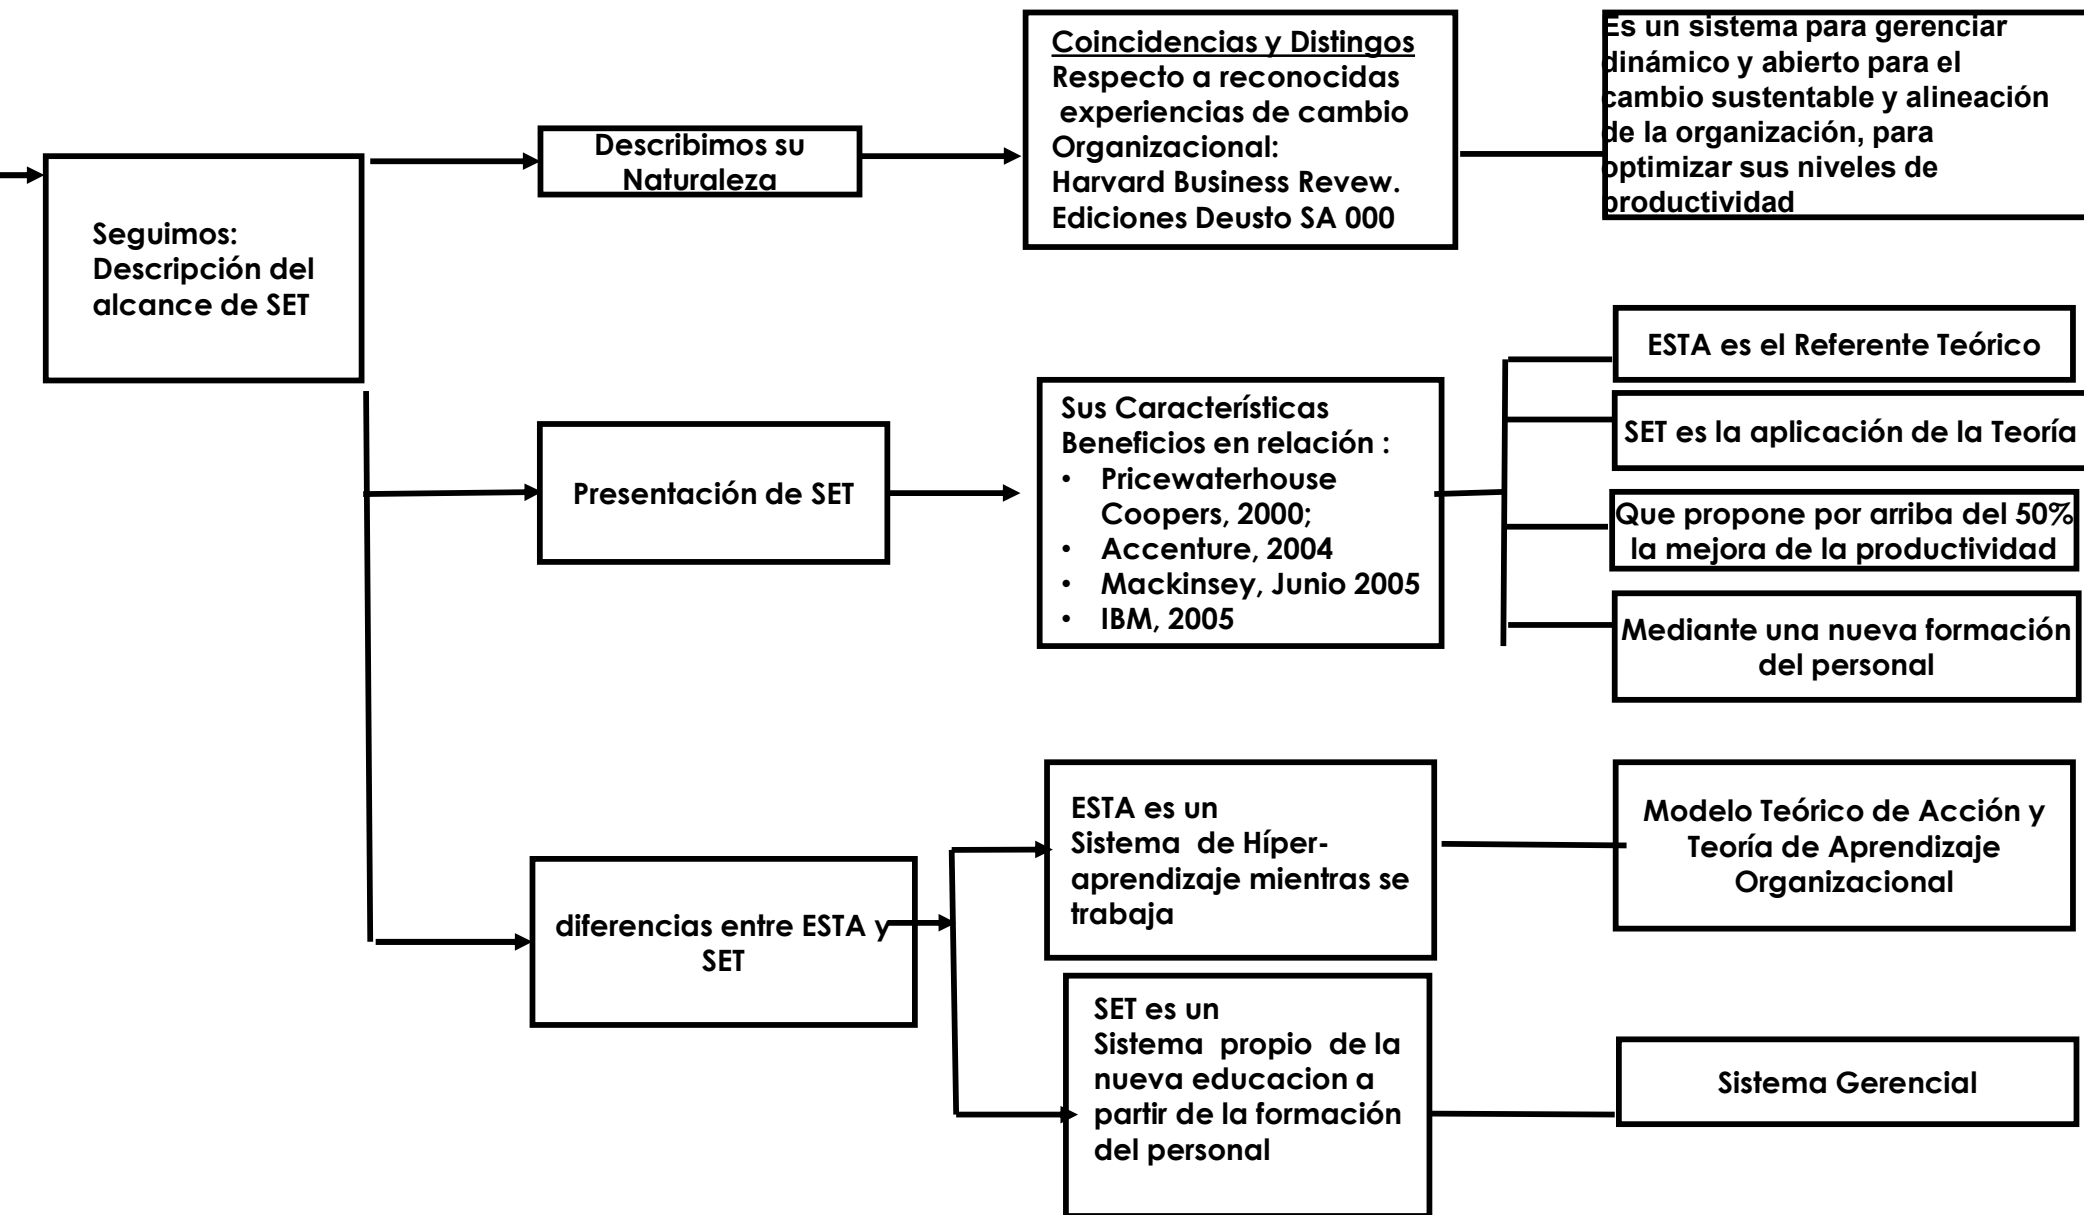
Seguimos: Descripción del alcance de SET

Describimos su Naturaleza

Coincidencias y Distingos
Respecto a reconocidas experiencias de cambio Organizacional:
Harvard Business Revew.
Ediciones Deusto SA 000

Es un sistema para gerenciar dinámico y abierto para el cambio sustentable y alineación de la organización, para optimizar sus niveles de productividad

Presentación de SET

Sus Características
Beneficios en relación :
• Pricewaterhouse Coopers, 2000;
• Accenture, 2004
• Mackinsey, Junio 2005
• IBM, 2005

ESTA es el Referente Teórico

SET es la aplicación de la Teoría

Que propone por arriba del 50% la mejora de la productividad

Mediante una nueva formación del personal

diferencias entre ESTA y SET

ESTA es un Sistema de Híper-aprendizaje mientras se trabaja

Modelo Teórico de Acción y Teoría de Aprendizaje Organizacional

SET es un Sistema propio de la nueva educacion a partir de la formación del personal

Sistema Gerencial